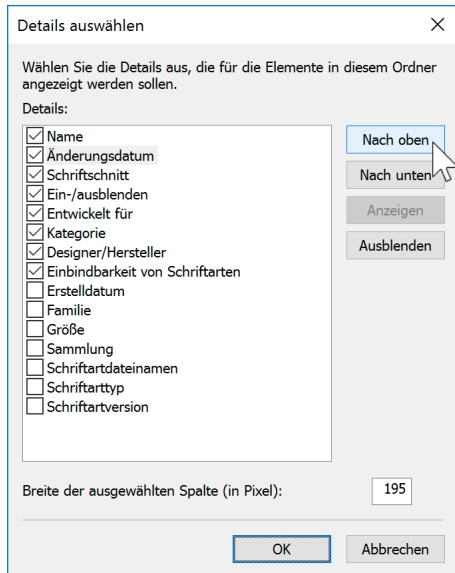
Details auswählen

X

Wählen Sie die Details aus, die für die Elemente in diesem Ordner angezeigt werden sollen.

Details:

Name
Änderungsdatum
Schriftschnitt
Ein-/ausblenden
Entwickelt für
Kategorie
Designer/Hersteller
Einbindbarkeit von Schriftarten
Erstelldatum
Familie
Größe
Sammlung
Schriftartdateinamen
Schriftarttyp
Schriftartversion

Nach oben
Nach unten
Anzeigen
Ausblenden

Breite der ausgewählten Spalte (in Pixel):

195

OK

Abbrechen